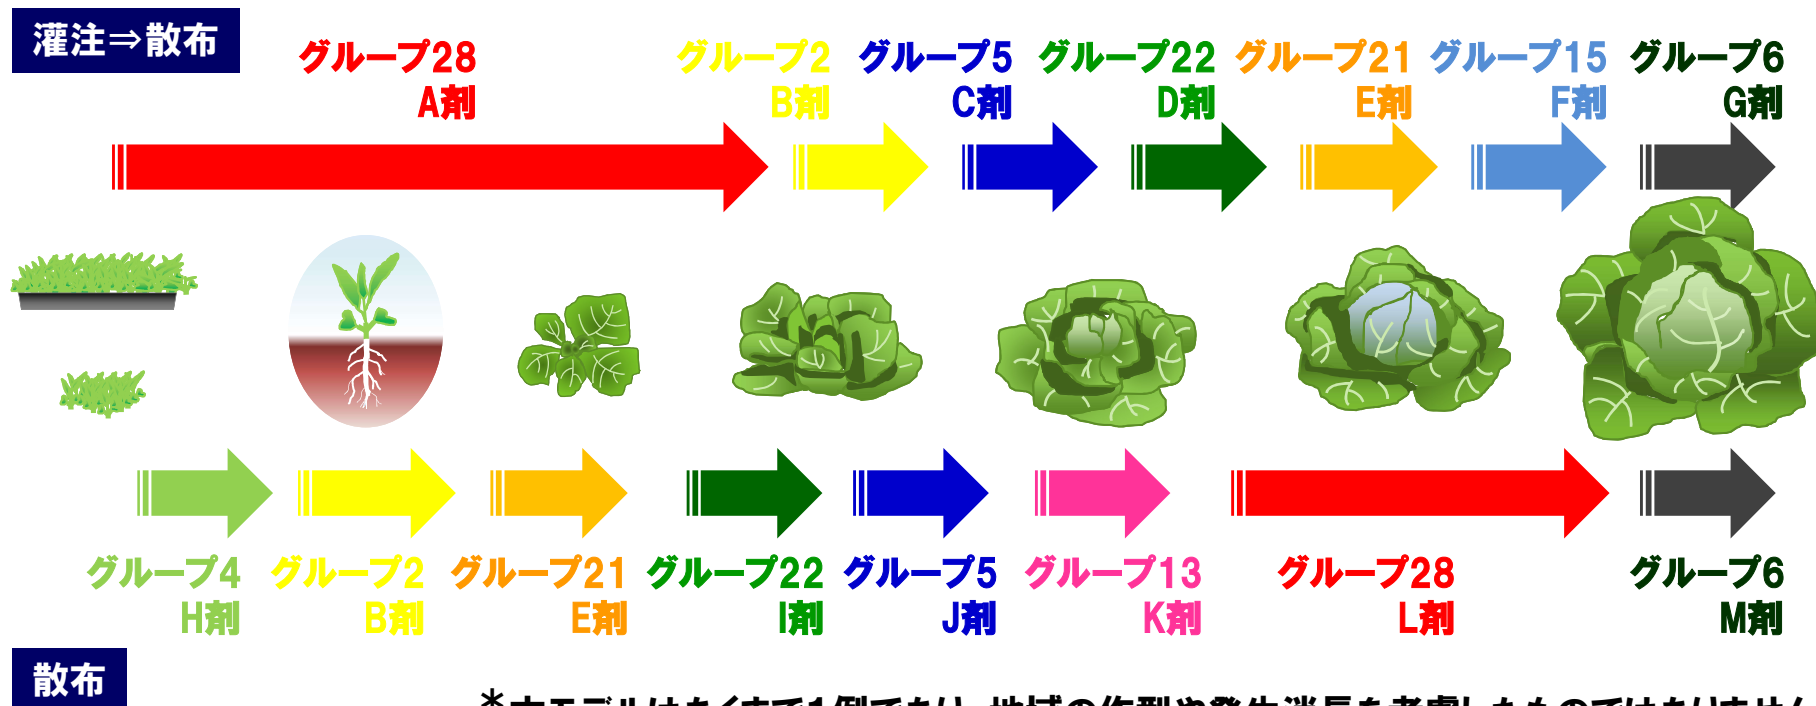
灌注⇒散布

グループ28
A剤

グループ2
B剤

グループ5
C剤

グループ22
D剤

グループ21
E剤

グループ15
F剤

グループ6
G剤

グループ4
H剤

グループ2
B剤

グループ21
E剤

グループ22
I剤

グループ5
J剤

グループ13
K剤

グループ28
L剤

グループ6
M剤

散布

＊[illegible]